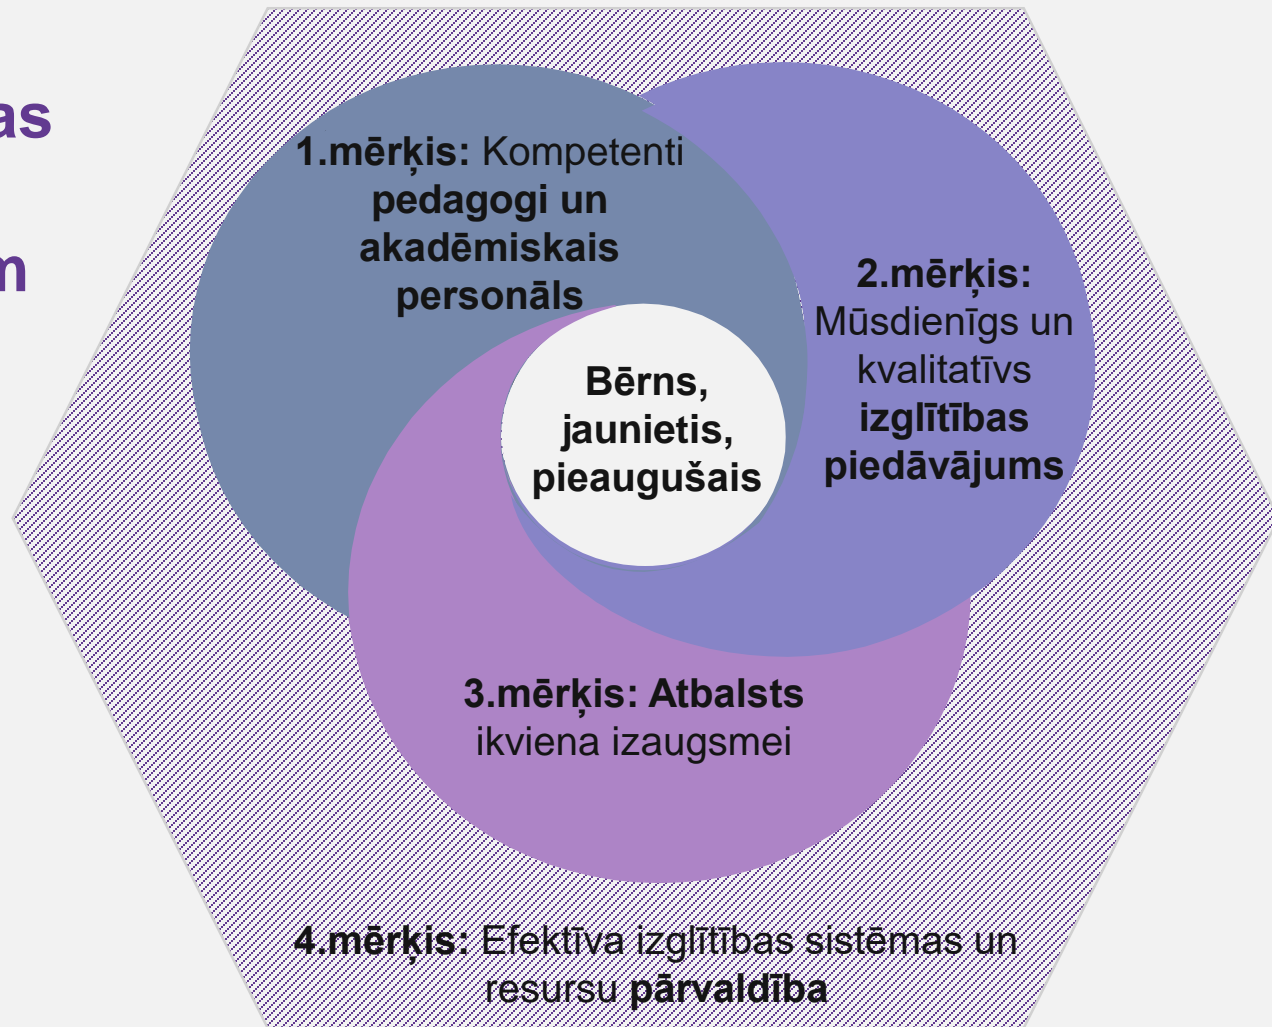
as

m

1.mērķis: Kompetenti pedagogi un akadēmiskais personāls

2.mērķis: Mūsdienīgs un kvalitatīvs izglītības piedāvājums

Bērns, jaunietis, pieaugušais

3.mērķis: Atbalsts ikviena izaugsmei

4.mērķis: Efektīva izglītības sistēmas un resursu pārvaldība